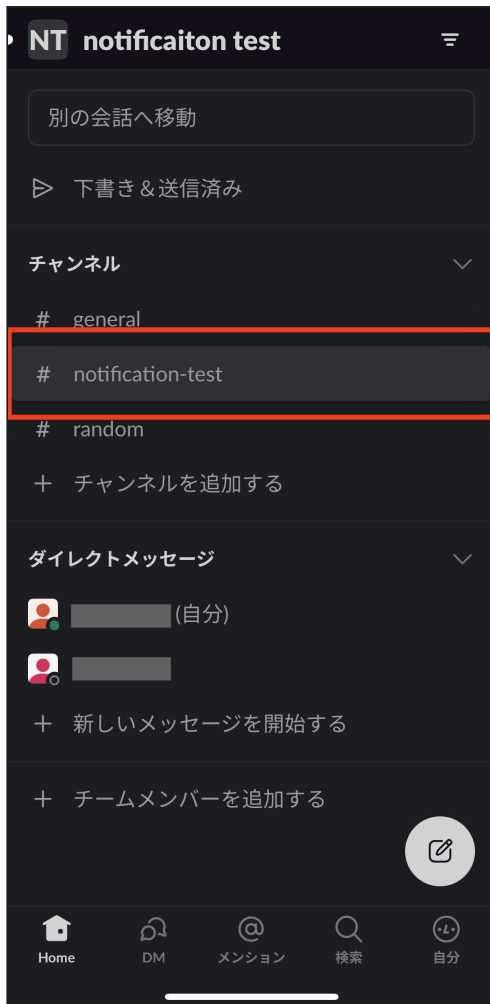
NT notificaiton test

別の会話へ移動

下書き＆送信済み

チャンネル

# general

# notification-test

# random

+ チャンネルを追加する

ダイレクトメッセージ

(自分)

+ 新しいメッセージを開始する

+ チームメンバーを追加する

Home DM メンション 検索 自分